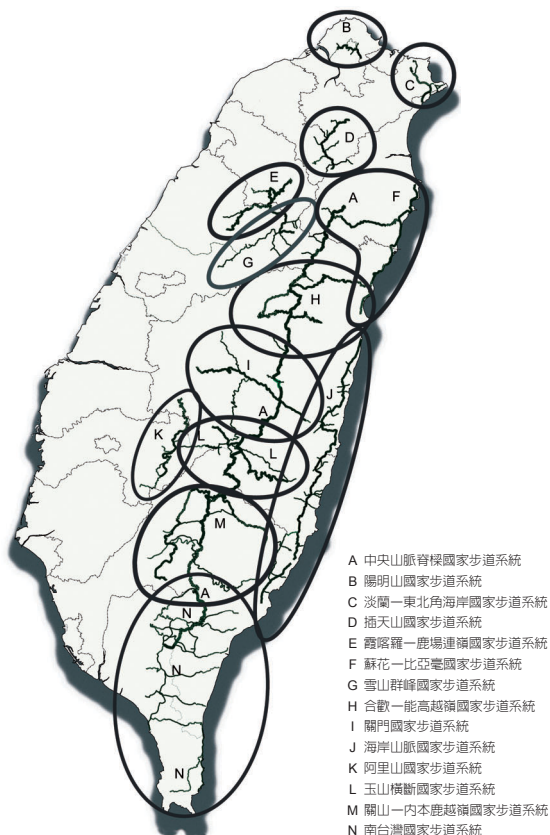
B

C

D

E

A

F

G

H

I

J

A

K

L

L

M

A

N

N

N

A 中央山脈脊樑國家步道系統
B 陽明山國家步道系統
C 淡蘭－東北角海岸國家步道系統
D 插天山國家步道系統
E 霞喀羅－鹿場連嶺國家步道系統
F 蘇花－比亞毫國家步道系統
G 雪山群峰國家步道系統
H 合歡－能高越嶺國家步道系統
I 關門國家步道系統
J 海岸山脈國家步道系統
K 阿里山國家步道系統
L 玉山橫斷國家步道系統
M 關山－內本鹿越嶺國家步道系統
N 南台灣國家步道系統